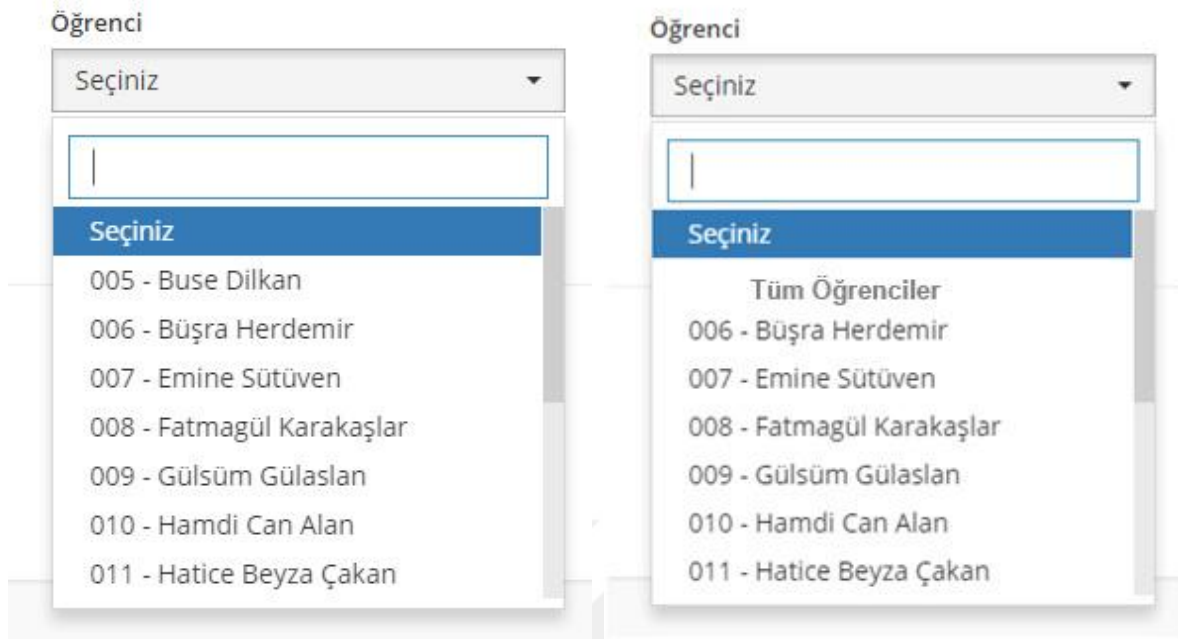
Öğrenci

Seçiniz

Seçiniz

005 - Buse Dilkan

006 - Büşra Herdemir

007 - Emine Sütüven

008 - Fatmagül Karakaşlar

009 - Gülsüm Gülaslan

010 - Hamdi Can Alan

011 - Hatice Beyza Çakan

Öğrenci

Seçiniz

Seçiniz

Tüm Öğrenciler

006 - Büşra Herdemir

007 - Emine Sütüven

008 - Fatmagül Karakaşlar

009 - Gülsüm Gülaslan

010 - Hamdi Can Alan

011 - Hatice Beyza Çakan